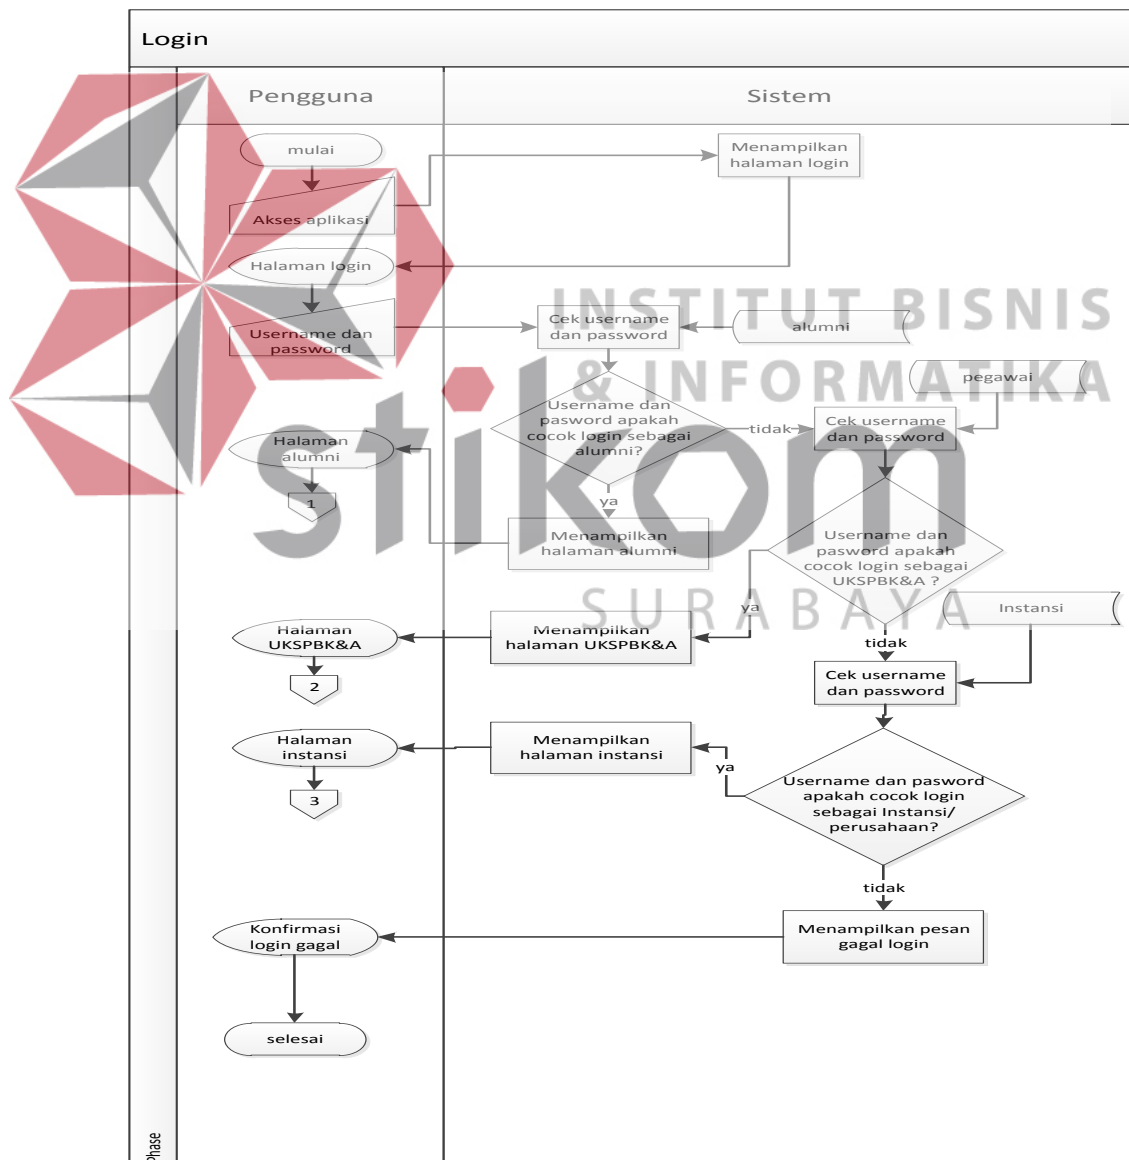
Login

Pengguna

Sistem

mulai

Menampilkan halaman login

Akses aplikasi

Halaman login

INSTITUT BISNIS

Username dan password

Cek username dan password

alumni

& INFORMATIKA

pegawai

Username dan pasword apakah cocok login sebagai alumni?

tidak

Cek username dan password

Halaman alumni

1

ya

stikom

Menampilkan halaman alumni

Username dan pasword apakah cocok login sebagai UKSPBK&A ?

SURABAYA

ya

Instansi

Halaman UKSPBK&A

Menampilkan halaman UKSPBK&A

tidak

2

Cek username dan password

Halaman instansi

Menampilkan halaman instansi

ya

3

Username dan pasword apakah cocok login sebagai Instansi/ perusahaan?

tidak

Konfirmasi login gagal

Menampilkan pesan gagal login

selesai

Phase